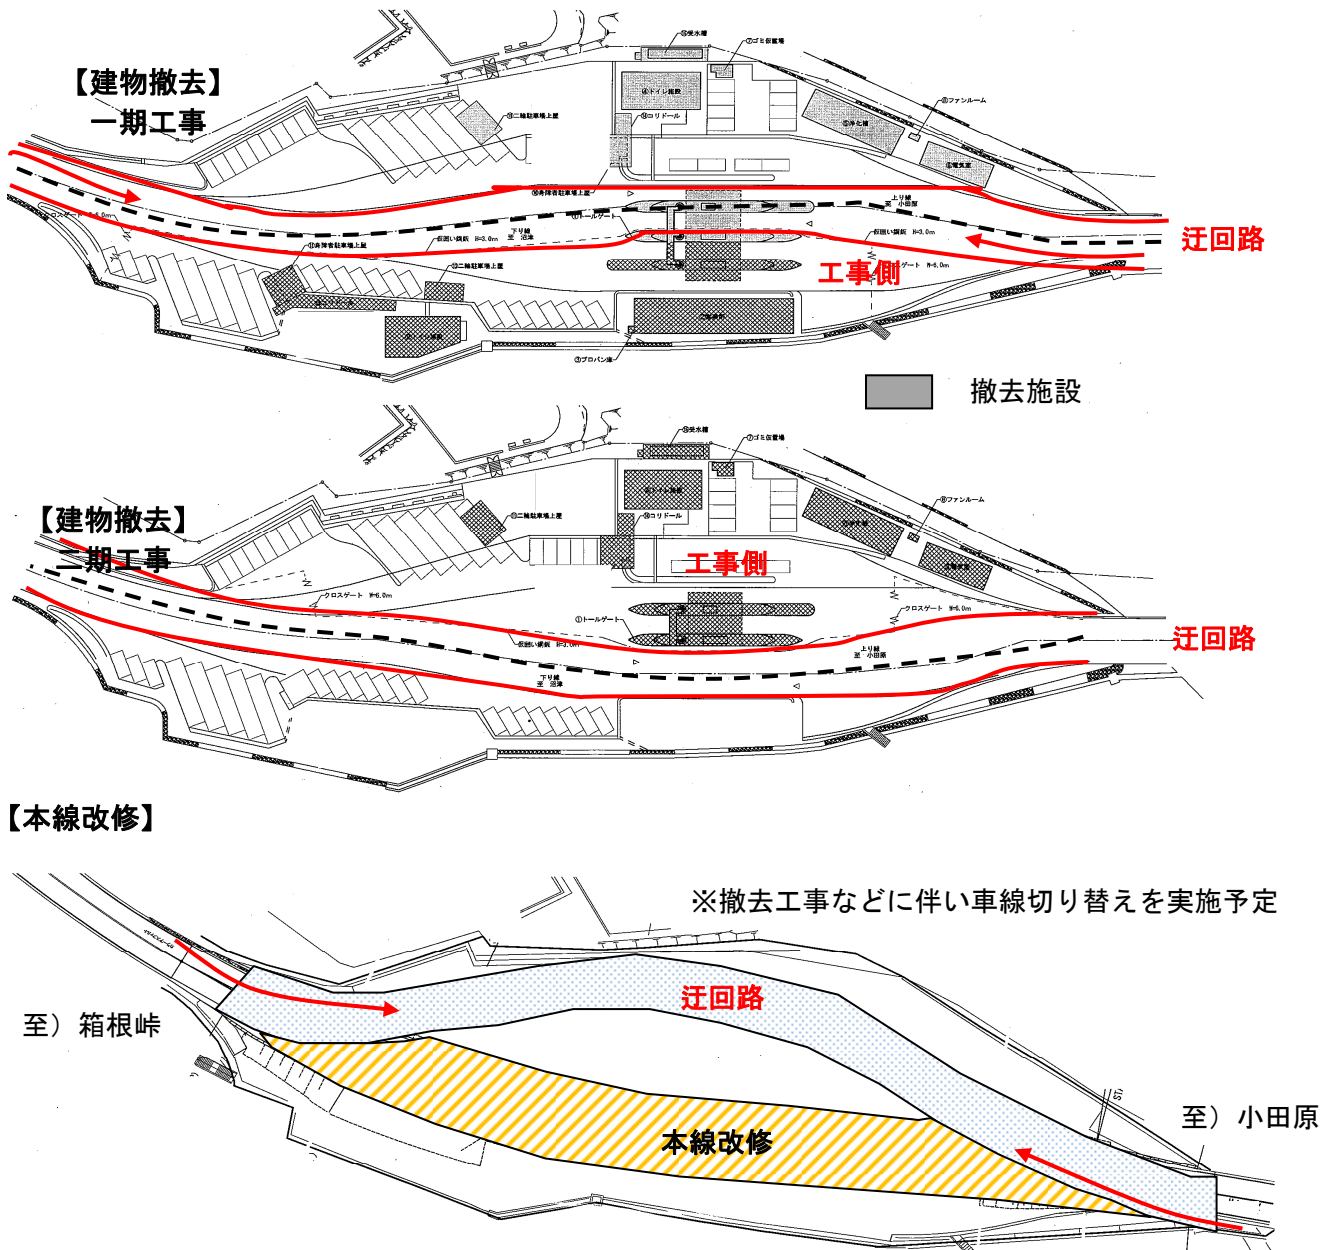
【建物撤去】
一期工事

⑤受水槽
⑦ゴミ仮置場
④トイレ施設
⑨コリドール
⑧ファンルーム
⑤浄化槽
⑥電気室
③二輪駐車場上屋
⑩身障者駐車場上屋
①トールゲート
上り線 至 小田原
仮囲い鋼板 H=3.0m
下り線 至 沼津
⑪身障者駐車場上屋
⑫二輪駐車場上屋
②プロパン庫
クロスゲート W=6.0m

迂回路
工事側

撤去施設

【建物撤去】
二期工事

⑤受水槽
⑦ゴミ仮置場
⑨コリドール
⑧ファンルーム
③二輪駐車場上屋
クロスゲート W=6.0m
①トールゲート
仮囲い鋼板 H=3.0m
上り線 至 小田原
下り線 至 沼津

工事側
迂回路

【本線改修】

※撤去工事などに伴い車線切り替えを実施予定

迂回路
至）箱根峠
本線改修
至）小田原